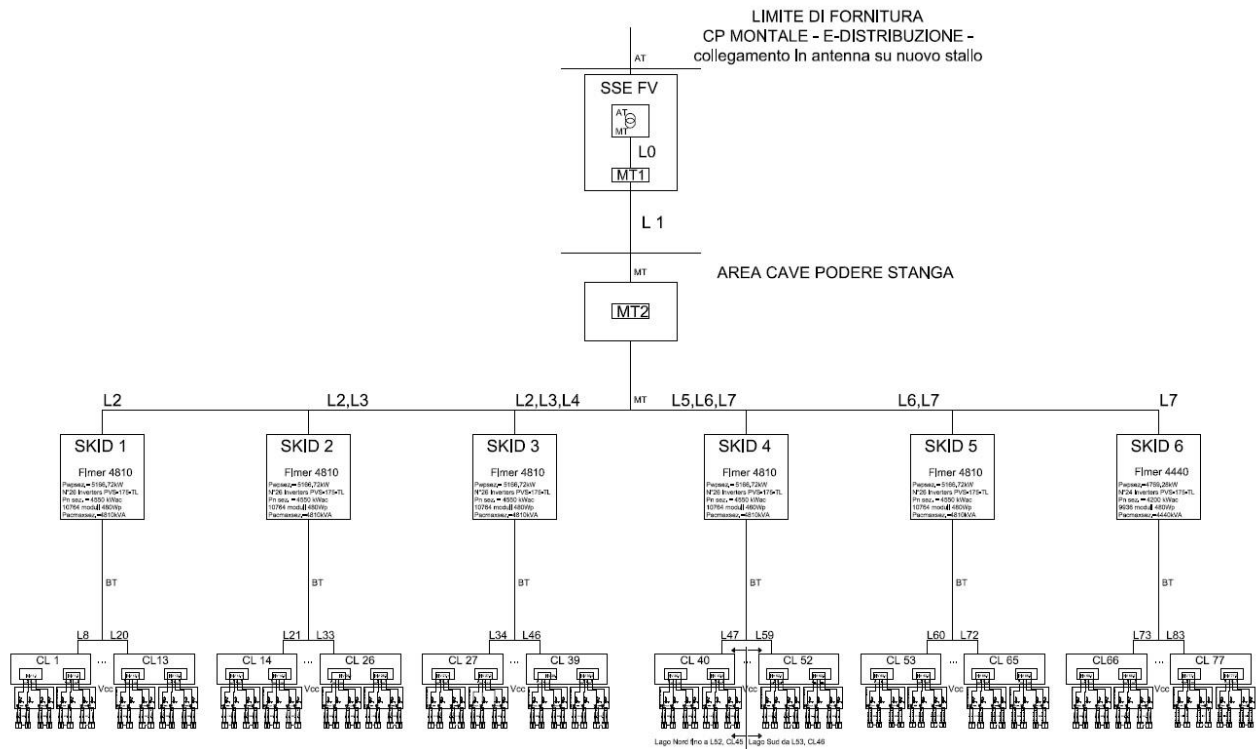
LIMITE DI FORNITURA
CP MONTALE - E-DISTRIBUZIONE -
collegamento In antenna su nuovo stallo

AT

SSE FV

AT
MT

L0

MT1

L 1

MT

AREA CAVE PODERE STANGA

MT2

L2 L2,L3 L2,L3,L4 MT L5,L6,L7 L6,L7 L7

SKID 1
Fimer 4810
Ppsez=5166,72kW
N°26 Inverters PVS-175-TL
Pn sez. = 4550 kWac
10764 moduli 480Wp
Pacmaxsez=4810kVA

SKID 2
Fimer 4810
Ppsez=5166,72kW
N°26 Inverters PVS-175-TL
Pn sez. = 4550 kWac
10764 moduli 480Wp
Pacmaxsez=4810kVA

SKID 3
Fimer 4810
Ppsez=5166,72kW
N°26 Inverters PVS-175-TL
Pn sez. = 4550 kWac
10764 moduli 480Wp
Pacmaxsez=4810kVA

SKID 4
Fimer 4810
Ppsez=5166,72kW
N°26 Inverters PVS-175-TL
Pn sez. = 4550 kWac
10764 moduli 480Wp
Pacmaxsez=4810kVA

SKID 5
Fimer 4810
Ppsez=5166,72kW
N°26 Inverters PVS-175-TL
Pn sez. = 4550 kWac
10764 moduli 480Wp
Pacmaxsez=4810kVA

SKID 6
Fimer 4440
Ppsez=4759,26kW
N°24 Inverters PVS-175-TL
Pn sez. = 4200 kWac
9936 moduli 480Wp
Pacmaxsez=4440kVA

BT BT BT BT BT BT

L8 L20 L21 L33 L34 L46 L47 L59 L60 L72 L73 L83

CL 1 ... CL13 Vcc
CL 14 ... CL 26 Vcc
CL 27 ... CL 39 Vcc
CL 40 ... CL 52 Vcc
CL 53 ... CL 65 Vcc
CL66 ... CL 77 Vcc

Lago Nord fino a L52, CL45 Lago Sud da L53, CL46